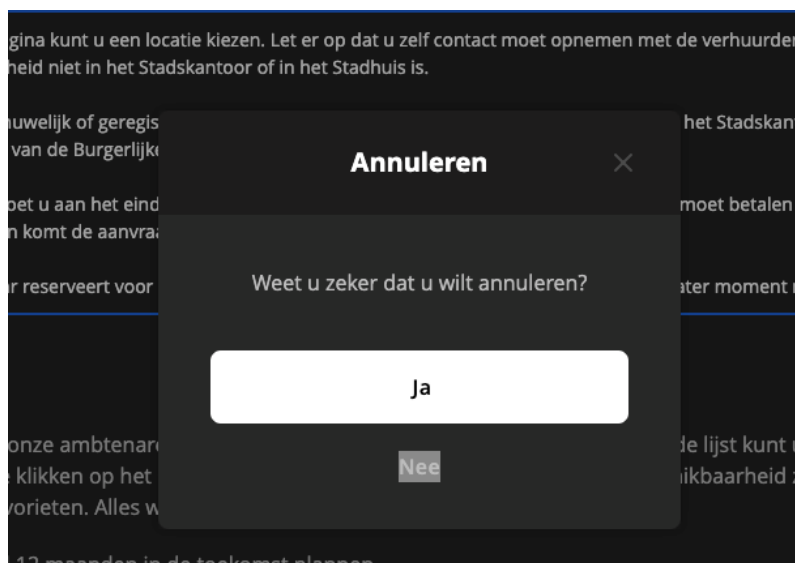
gina kunt u een locatie kiezen. Let er op dat u zelf contact moet opnemen met de verhuurder heid niet in het Stadskantoor of in het Stadhuis is.

huwelijk of geregis het Stadskant van de Burgerlijke

oet u aan het eind moet betalen n komt de aanvraa

r reserveert voor ater moment

Annuleren

×

Weet u zeker dat u wilt annuleren?

Ja

Nee

onze ambtenare de lijst kunt klikken op het ikbaarheid vorieten. Alles w

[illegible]